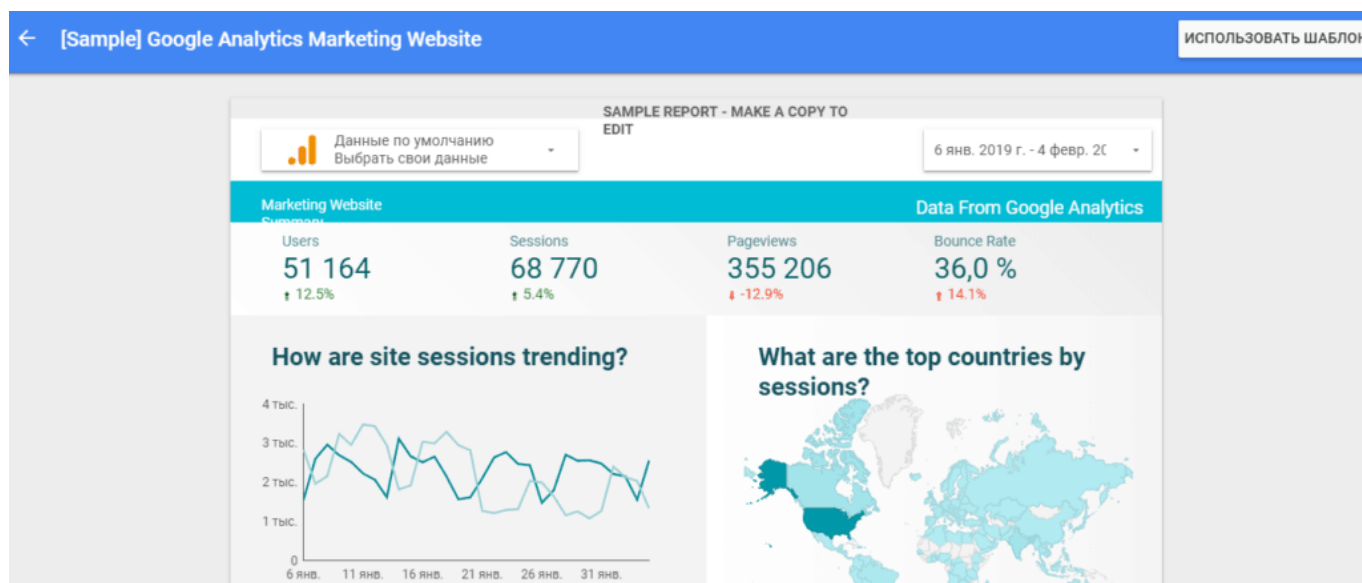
[Sample] Google Analytics Marketing Website

ИСПОЛЬЗОВАТЬ ШАБЛОН

SAMPLE REPORT - MAKE A COPY TO EDIT

Данные по умолчанию
Выбрать свои данные

6 янв. 2019 г. - 4 февр. 20

Marketing Website Summary

Data From Google Analytics

Users
51 164
12.5%

Sessions
68 770
5.4%

Pageviews
355 206
-12.9%

Bounce Rate
36,0 %
14.1%

How are site sessions trending?

4 тыс.
3 тыс.
2 тыс.
1 тыс.
0
6 янв. 11 янв. 16 янв. 21 янв. 26 янв. 31 янв.

What are the top countries by sessions?